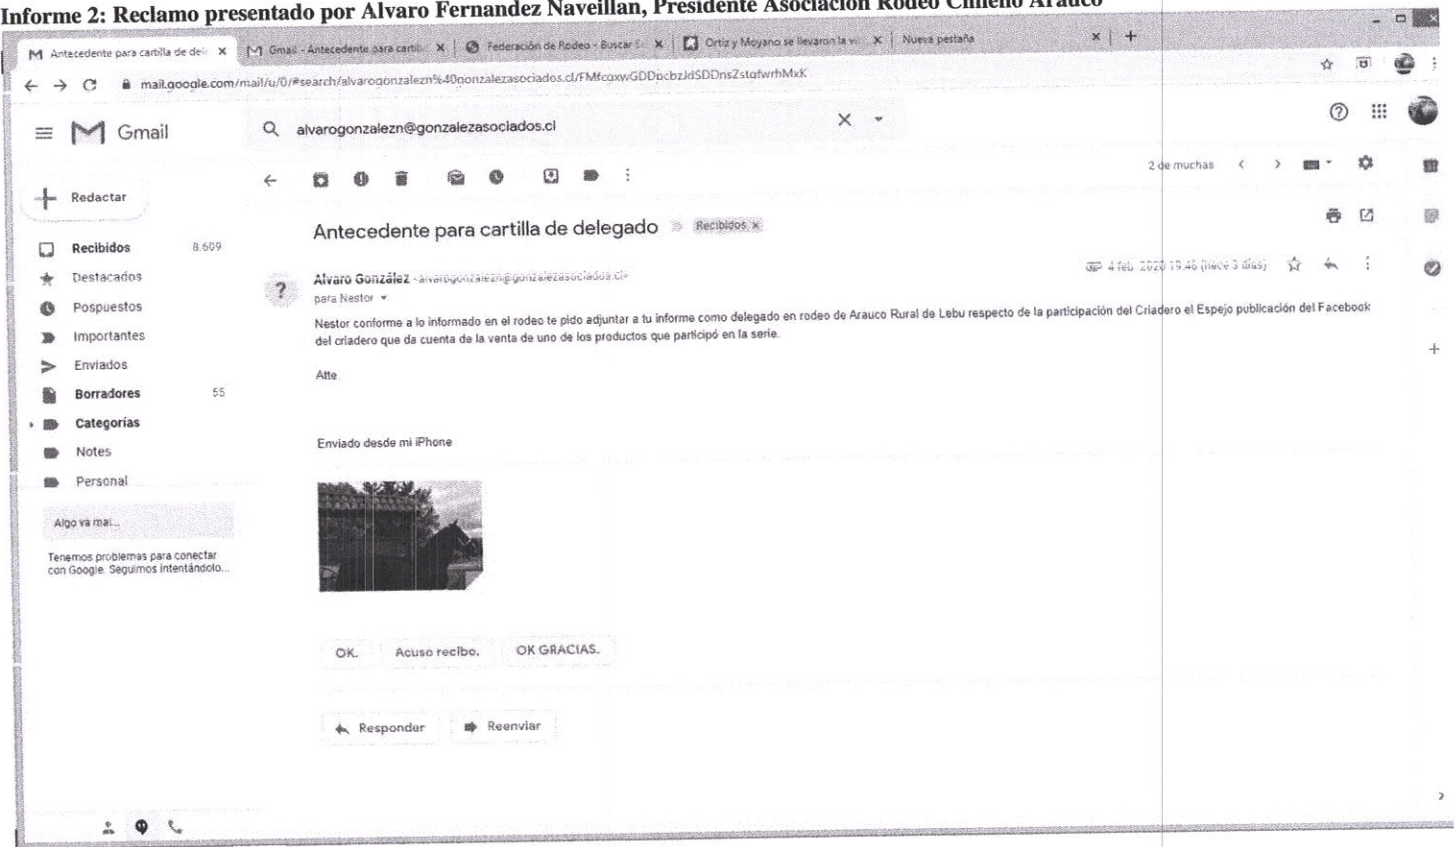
Informe 2: Reclamo presentado por Alvaro Fernandez Naveillan, Presidente Asociación Rodeo Chileno Arauco

Antecedente para cartilla de del | Gmail - Antecedente para cartill | Federación de Rodeo - Buscar | Ortiz y Moyano se llevaron la v | Nueva pestaña

mail.google.com/mail/u/0/#search/alvarogonzalezn%40gonzalezasociados.cl/FMfcgxwGDDpcbzJdSDDnsZstqfwrhMxK

Gmail

alvarogonzalezn@gonzalezasociados.cl

Redactar

Recibidos 8.609
Destacados
Pospuestos
Importantes
Enviados
Borradores 55
Categorías
Notes
Personal

Algo va mal...

Tenemos problemas para conectar con Google. Seguimos intentándolo...

2 de muchas

Antecedente para cartilla de delegado Recibidos x

Alvaro González <alvarogonzalezn@gonzalezasociados.cl>
para Nestor

4 feb. 2020 19:46 (hace 3 días)

Nestor conforme a lo informado en el rodeo te pido adjuntar a tu informe como delegado en rodeo de Arauco Rural de Lebu respecto de la participación del Criadero el Espejo publicación del Facebook del criadero que da cuenta de la venta de uno de los productos que participó en la serie.

Atte

Enviado desde mi iPhone

OK. Acuso recibo. OK GRACIAS.

Responder Reenviar